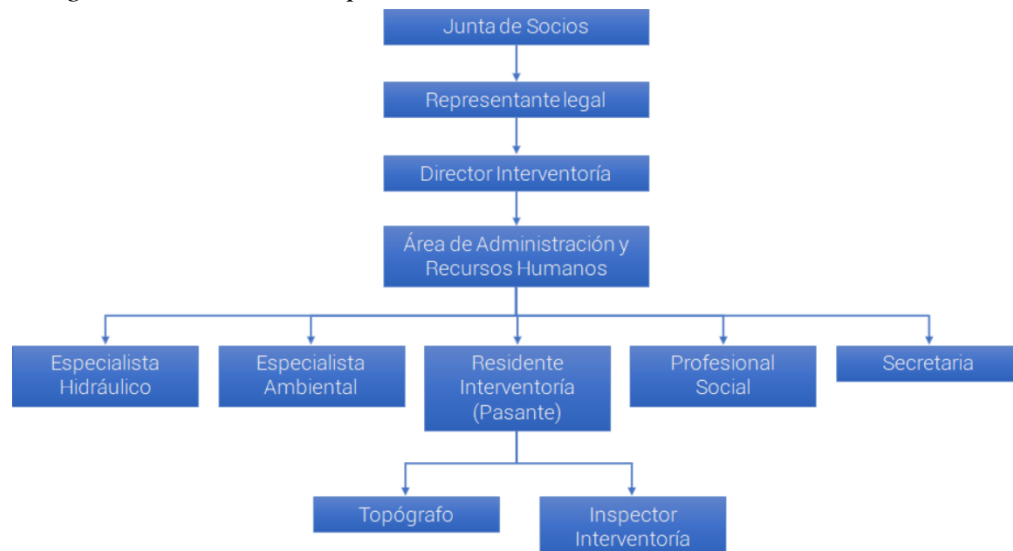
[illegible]

Junta de Socios

Representante legal

Director Interventoría

Área de Administración y Recursos Humanos

Especialista Hidráulico

Especialista Ambiental

Residente Interventoría (Pasante)

Profesional Social

Secretaria

Topógrafo

Inspector Interventoría